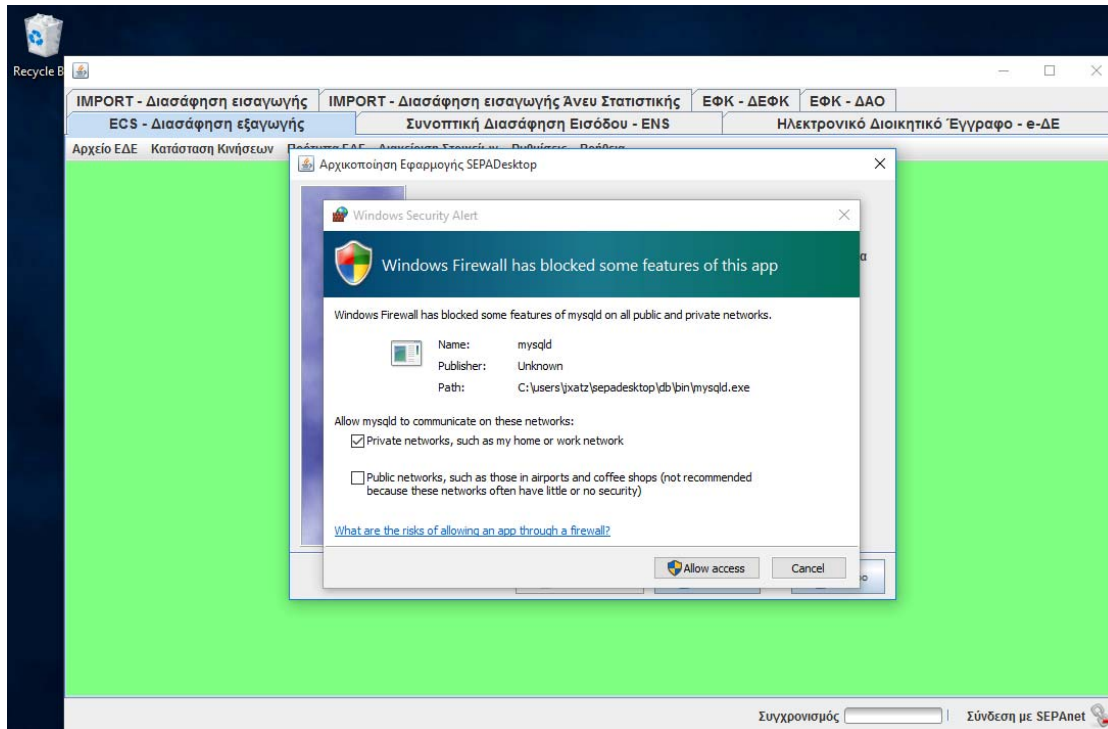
Recycle B

IMPORT - Διασάφηση εισαγωγής | IMPORT - Διασάφηση εισαγωγής Άνευ Στατιστικής | ΕΦΚ - ΔΕΦΚ | ΕΦΚ - ΔΑΟ

ECS - Διασάφηση εξαγωγής | Συνοπτική Διασάφηση Εισόδου - ENS | Ηλεκτρονικό Διοικητικό Έγγραφο - e-ΔΕ

Αρχείο ΕΔΕ Κατάσταση Κινήσεων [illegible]

Αρχικοποίηση Εφαρμογής SEPADesktop

Windows Security Alert

Windows Firewall has blocked some features of this app

Windows Firewall has blocked some features of mysqld on all public and private networks.

Name: mysqld
Publisher: Unknown
Path: C:\users\jxatz\sepadesktop\db\bin\mysqld.exe

Allow mysqld to communicate on these networks:

Private networks, such as my home or work network

Public networks, such as those in airports and coffee shops (not recommended because these networks often have little or no security)

What are the risks of allowing an app through a firewall?

Allow access Cancel

Συγχρονισμός | Σύνδεση με SEPAnet